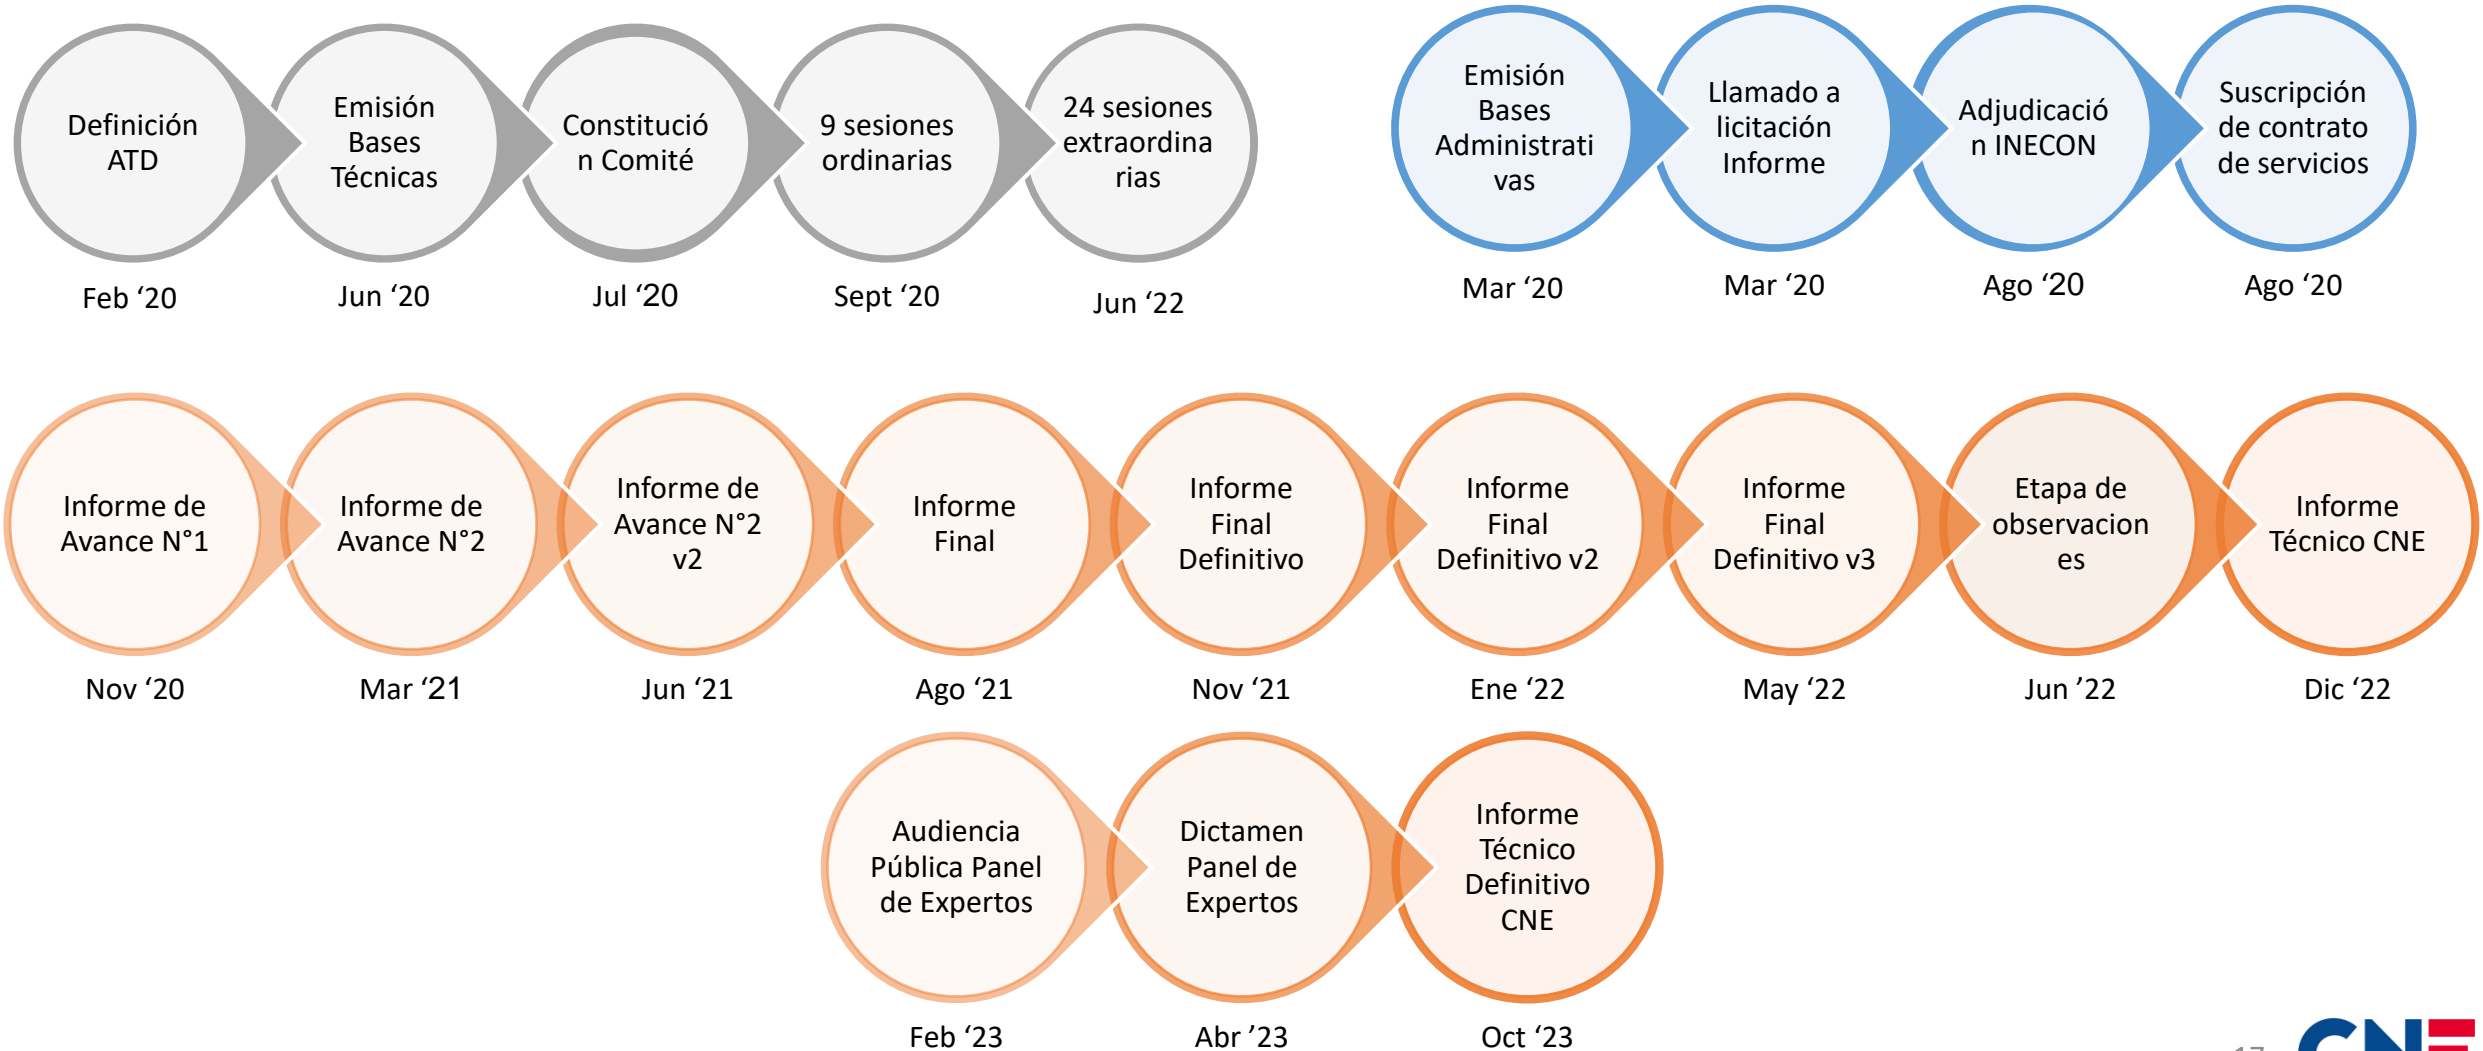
Definición ATD
Feb ‘20

Emisión Bases Técnicas
Jun ‘20

Constitución Comité
Jul ‘20

9 sesiones ordinarias
Sept ‘20

24 sesiones extraordinarias
Jun ‘22

Emisión Bases Administrativas
Mar ‘20

Llamado a licitación Informe
Mar ‘20

Adjudicación INECON
Ago ‘20

Suscripción de contrato de servicios
Ago ‘20

Informe de Avance N°1
Nov ‘20

Informe de Avance N°2
Mar ‘21

Informe de Avance N°2 v2
Jun ‘21

Informe Final
Ago ‘21

Informe Final Definitivo
Nov ‘21

Informe Final Definitivo v2
Ene ‘22

Informe Final Definitivo v3
May ‘22

Etapa de observaciones
Jun ’22

Informe Técnico CNE
Dic ‘22

Audiencia Pública Panel de Expertos
Feb ‘23

Dictamen Panel de Expertos
Abr ’23

Informe Técnico Definitivo CNE
Oct ‘23

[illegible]
CNE